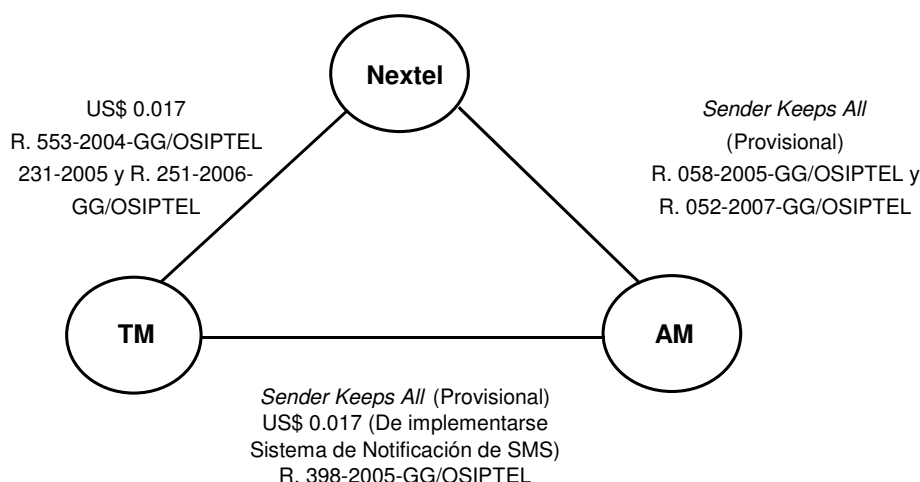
Nextel

US$ 0.017
R. 553-2004-GG/OSIPTEL
231-2005 y R. 251-2006-GG/OSIPTEL

Sender Keeps All
(Provisional)
R. 058-2005-GG/OSIPTEL y
R. 052-2007-GG/OSIPTEL

TM

AM

Sender Keeps All (Provisional)
US$ 0.017 (De implementarse Sistema de Notificación de SMS)
R. 398-2005-GG/OSIPTEL